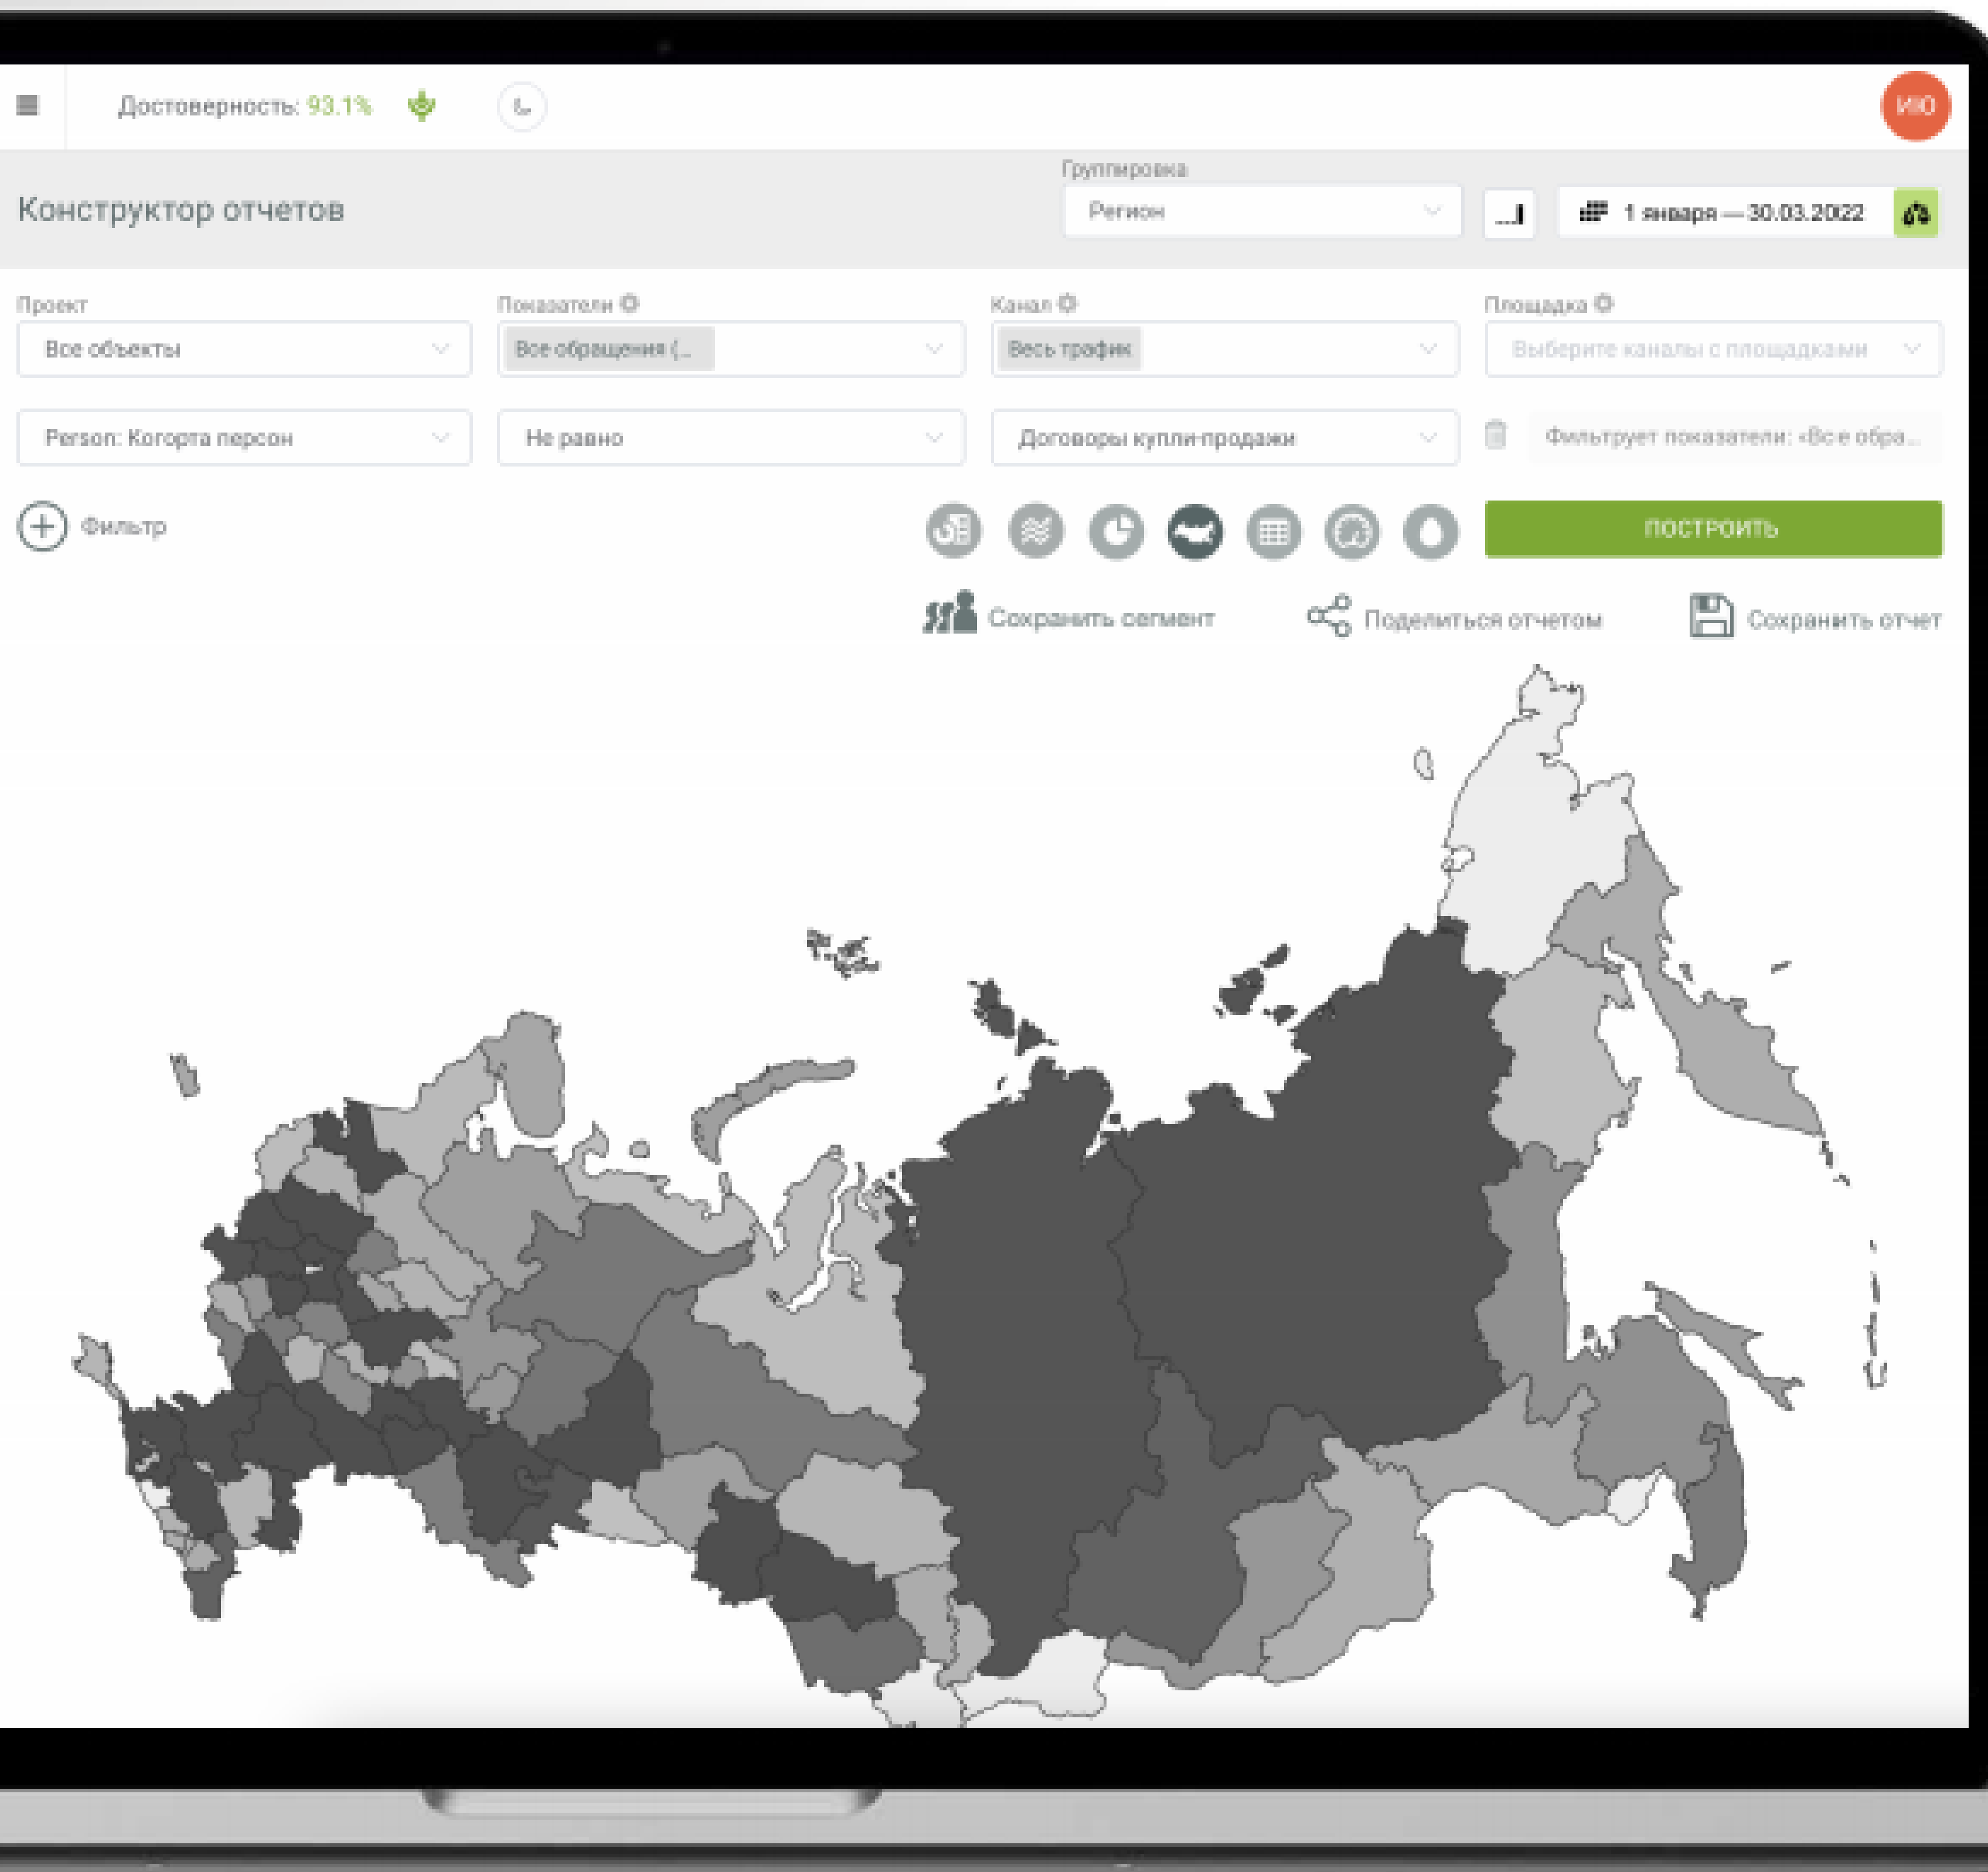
Достоверность: 93.1%

ИЮ

Конструктор отчетов

Группировка

Регион

1 января — 30.03.2022

Проект

Все объекты

Показатели

Все обращения (...

Канал

Весь трафик

Площадка

Выберите каналы с площадками

Person: Когорта персон

Не равно

Договоры купли-продажи

Фильтрует показатели: «Все обра...

Фильтр

ПОСТРОИТЬ

Сохранить сегмент

Поделиться отчетом

Сохранить отчет